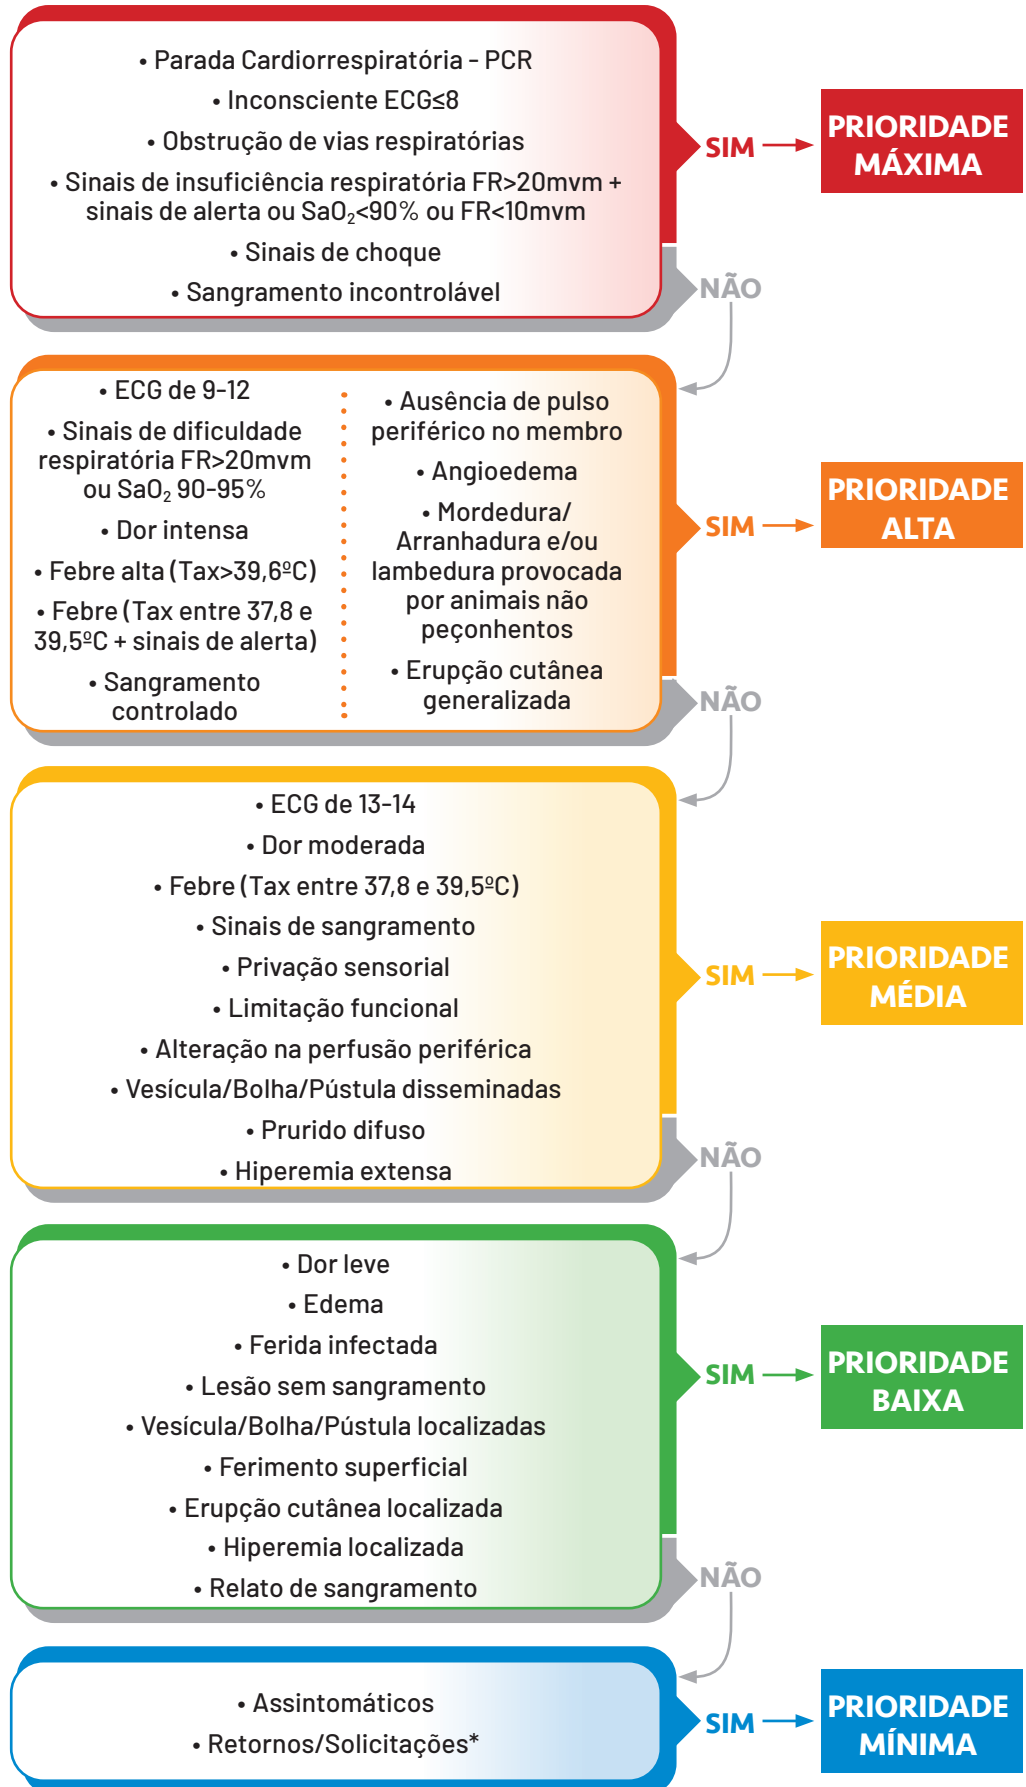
• Parada Cardiorrespiratória - PCR
• Inconsciente ECG≤8
• Obstrução de vias respiratórias
• Sinais de insuficiência respiratória FR>20mvm + sinais de alerta ou $SaO_2$<90% ou FR<10mvm
• Sinais de choque
• Sangramento incontrolável

SIM → PRIORIDADE MÁXIMA

NÃO

• ECG de 9-12
• Sinais de dificuldade respiratória FR>20mvm ou $SaO_2$ 90-95%
• Dor intensa
• Febre alta (Tax>39,6ºC)
• Febre (Tax entre 37,8 e 39,5ºC + sinais de alerta)
• Sangramento controlado

• Ausência de pulso periférico no membro
• Angioedema
• Mordedura/ Arranhadura e/ou lambedura provocada por animais não peçonhentos
• Erupção cutânea generalizada

SIM → PRIORIDADE ALTA

NÃO

• ECG de 13-14
• Dor moderada
• Febre (Tax entre 37,8 e 39,5ºC)
• Sinais de sangramento
• Privação sensorial
• Limitação funcional
• Alteração na perfusão periférica
• Vesícula/Bolha/Pústula disseminadas
• Prurido difuso
• Hiperemia extensa

SIM → PRIORIDADE MÉDIA

NÃO

• Dor leve
• Edema
• Ferida infectada
• Lesão sem sangramento
• Vesícula/Bolha/Pústula localizadas
• Ferimento superficial
• Erupção cutânea localizada
• Hiperemia localizada
• Relato de sangramento

SIM → PRIORIDADE BAIXA

NÃO

• Assintomáticos
• Retornos/Solicitações*

SIM → PRIORIDADE MÍNIMA